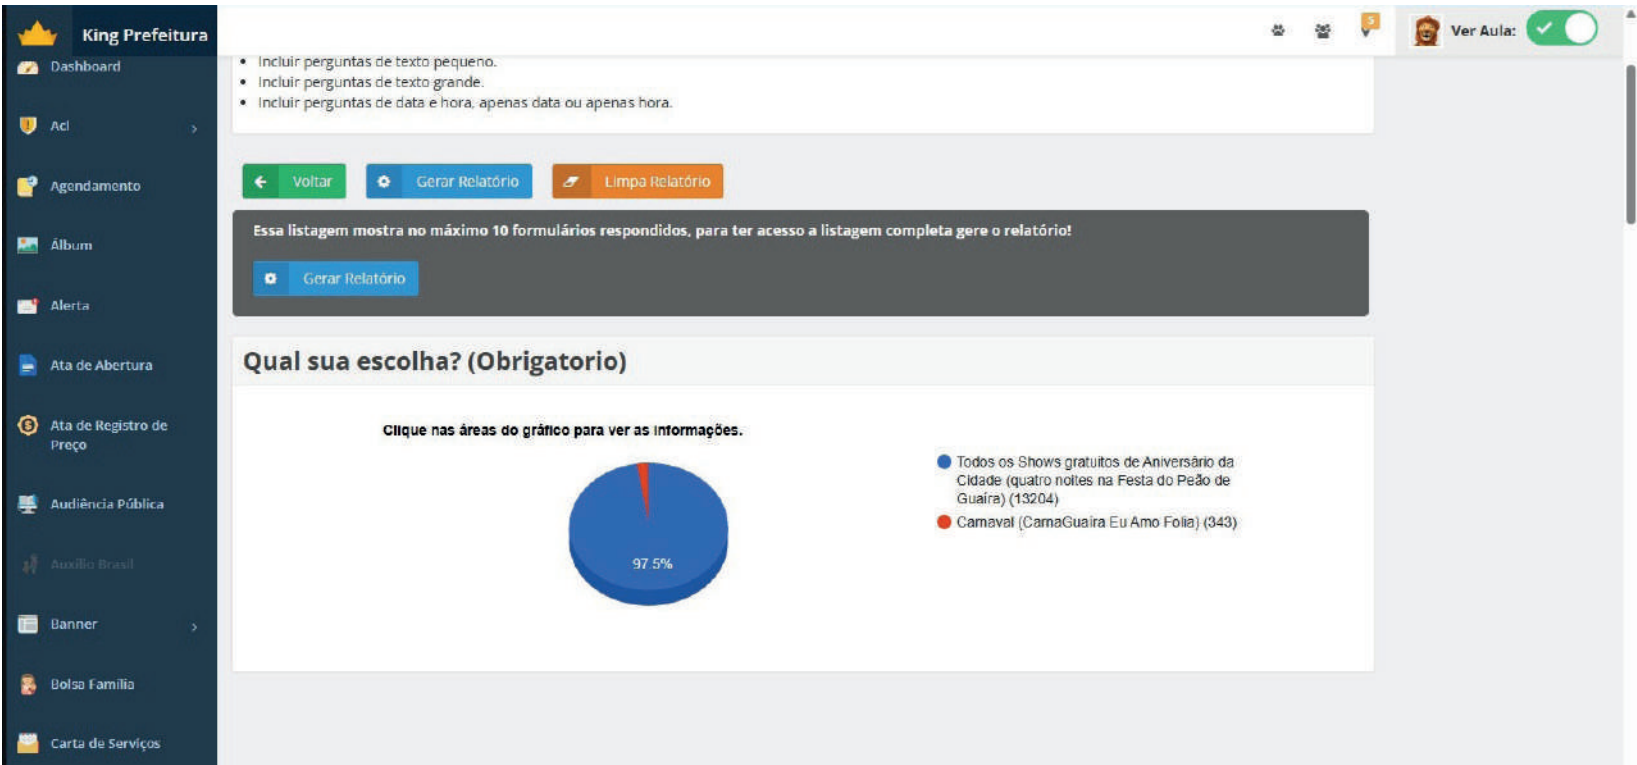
King Prefeitura

Dashboard

Acl

Agendamento

Álbum

Alerta

Ata de Abertura

Ata de Registro de Preço

Audiência Pública

Auxilio Brasil

Banner

Bolsa Família

Carta de Serviços

5

Ver Aula:

• Incluir perguntas de texto pequeno.
• Incluir perguntas de texto grande.
• Incluir perguntas de data e hora, apenas data ou apenas hora.

Voltar Gerar Relatório Limpa Relatório

Essa listagem mostra no máximo 10 formulários respondidos, para ter acesso a listagem completa gere o relatório!

Gerar Relatório

Qual sua escolha? (Obrigatorio)

Clique nas áreas do gráfico para ver as informações.

97.5%

Todos os Shows gratuitos de Aniversário da Cidade (quatro noites na Festa do Peão de Guaíra) (13204)

Carnaval (CarnaGuaira Eu Amo Folia) (343)